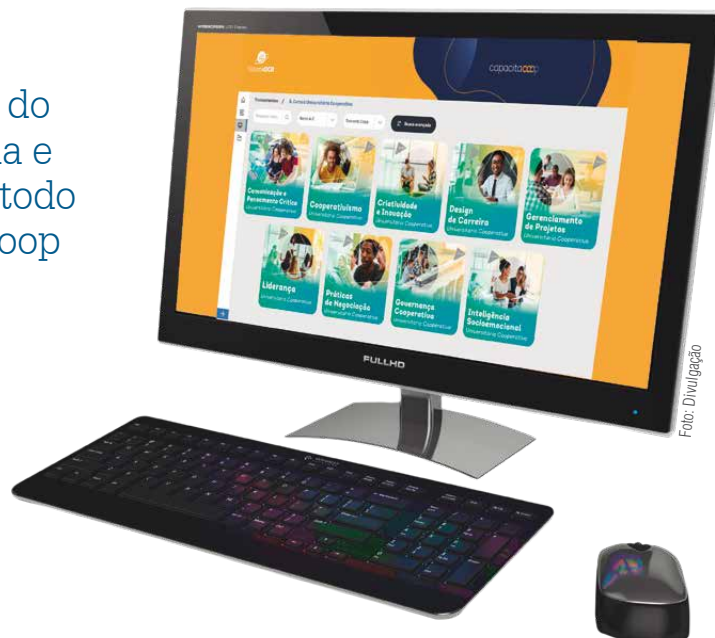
do
a e
todo
oop

capacitacoop

Comunicação e Pensamento Crítico
Universidade Cooperativa

Cooperativismo
Universidade Cooperativa

Criatividade e Inovação
Universidade Cooperativa

Design de Carreira
Universidade Cooperativa

Gerenciamento de Projetos
Universidade Cooperativa

Liderança
Universidade Cooperativa

Práticas de Negociação
Universidade Cooperativa

Governança Cooperativa
Universidade Cooperativa

Inteligência Socioemocional
Universidade Cooperativa

FULLHD

Foto: Divulgação